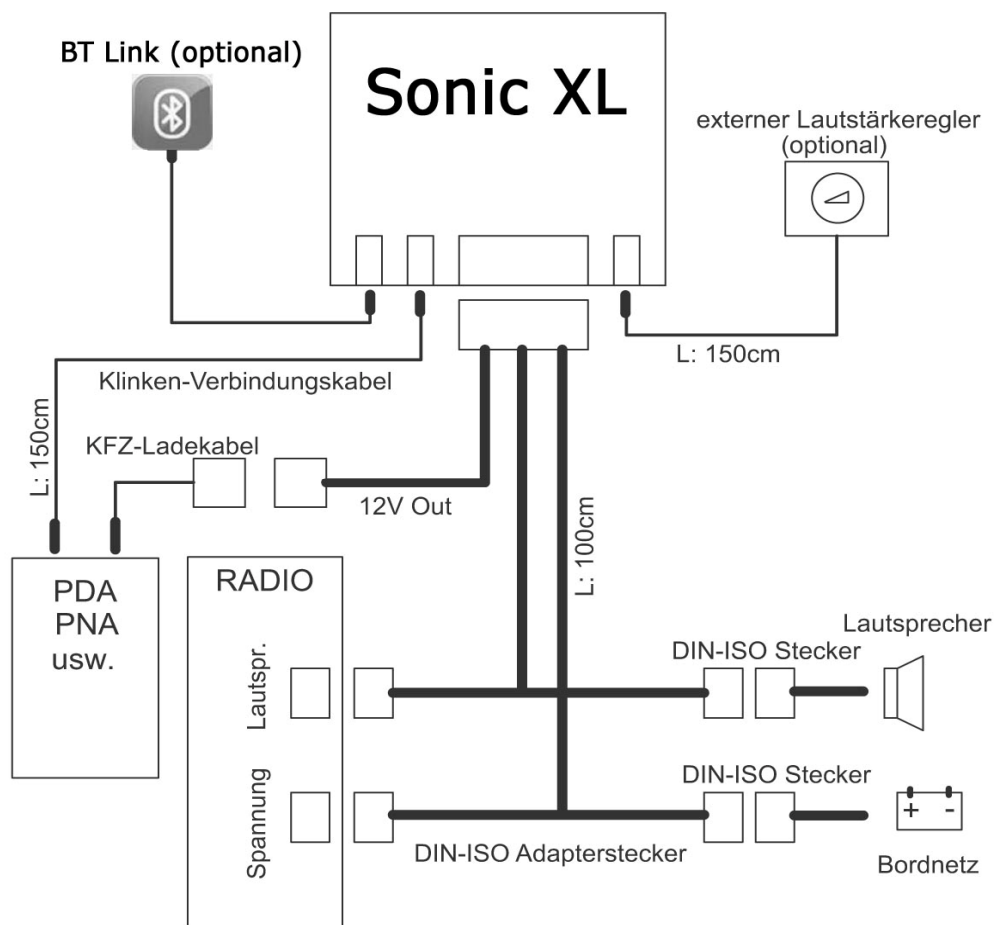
BT Link (optional)

Sonic XL

externer Lautstärkeregler (optional)

L: 150cm

Klinken-Verbindungskabel

L: 150cm

KFZ-Ladekabel

12V Out

L: 100cm

PDA
PNA
usw.

RADIO

Lautspr.

Spannung

Lautsprecher

DIN-ISO Stecker

DIN-ISO Stecker

+ -

DIN-ISO Adapterstecker

Bordnetz